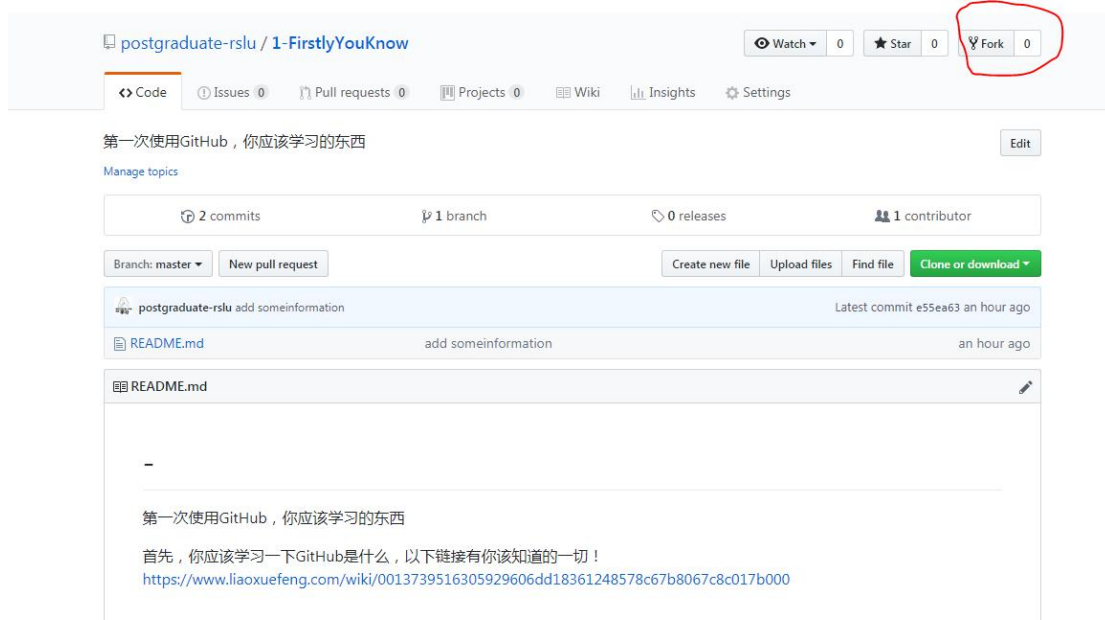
postgraduate-rslu / 1-FirstlyYouKnow

Watch 0 Star 0 Fork 0

<> Code  Issues 0  Pull requests 0  Projects 0  Wiki  Insights  Settings

第一次使用GitHub，你应该学习的东西

Edit

Manage topics

2 commits  1 branch  0 releases  1 contributor

Branch: master  New pull request  Create new file  Upload files  Find file  Clone or download

postgraduate-rslu add someinformation  Latest commit e55ea63 an hour ago

README.md  add someinformation  an hour ago

README.md

-

第一次使用GitHub，你应该学习的东西

首先，你应该学习一下GitHub是什么，以下链接有你该知道的一切！
https://www.liaoxuefeng.com/wiki/0013739516305929606dd18361248578c67b8067c8c017b000